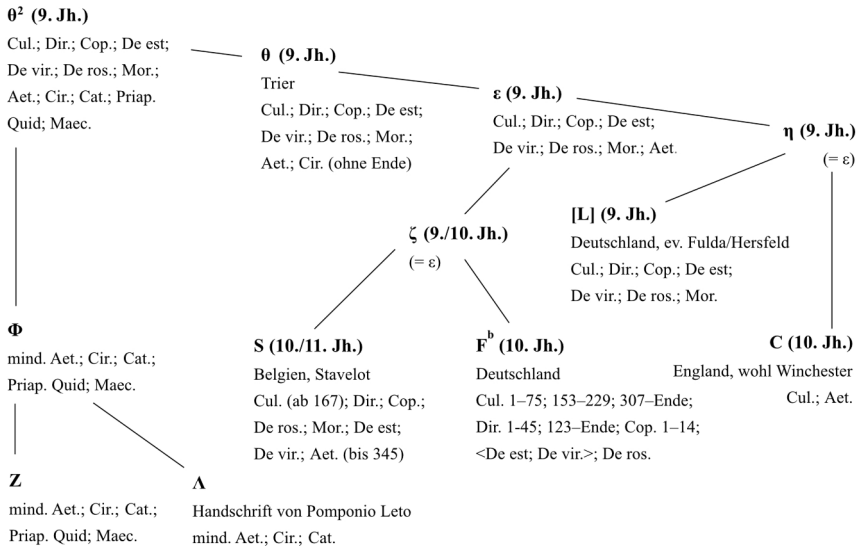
**$\theta^2$ (9. Jh.)**
Cul.; Dir.; Cop.; De est; De vir.; De ros.; Mor.; Aet.; Cir.; Cat.; Priap. Quid; Maec.

**θ (9. Jh.)**
Trier
Cul.; Dir.; Cop.; De est; De vir.; De ros.; Mor.; Aet.; Cir. (ohne Ende)

**ε (9. Jh.)**
Cul.; Dir.; Cop.; De est; De vir.; De ros.; Mor.; Aet.

**η (9. Jh.)**
(= ε)

**ζ (9./10. Jh.)**
(= ε)

**[L] (9. Jh.)**
Deutschland, ev. Fulda/Hersfeld
Cul.; Dir.; Cop.; De est; De vir.; De ros.; Mor.

**Φ**
mind. Aet.; Cir.; Cat.; Priap. Quid; Maec.

**S (10./11. Jh.)**
Belgien, Stavelot
Cul. (ab 167); Dir.; Cop.; De ros.; Mor.; De est; De vir.; Aet. (bis 345)

**$F^b$ (10. Jh.)**
Deutschland
Cul. 1–75; 153–229; 307–Ende; Dir. 1-45; 123–Ende; Cop. 1–14; <De est; De vir.>; De ros.

**C (10. Jh.)**
England, wohl Winchester
Cul.; Aet.

**Z**
mind. Aet.; Cir.; Cat.; Priap. Quid; Maec.

**Λ**
Handschrift von Pomponio Leto
mind. Aet.; Cir.; Cat.